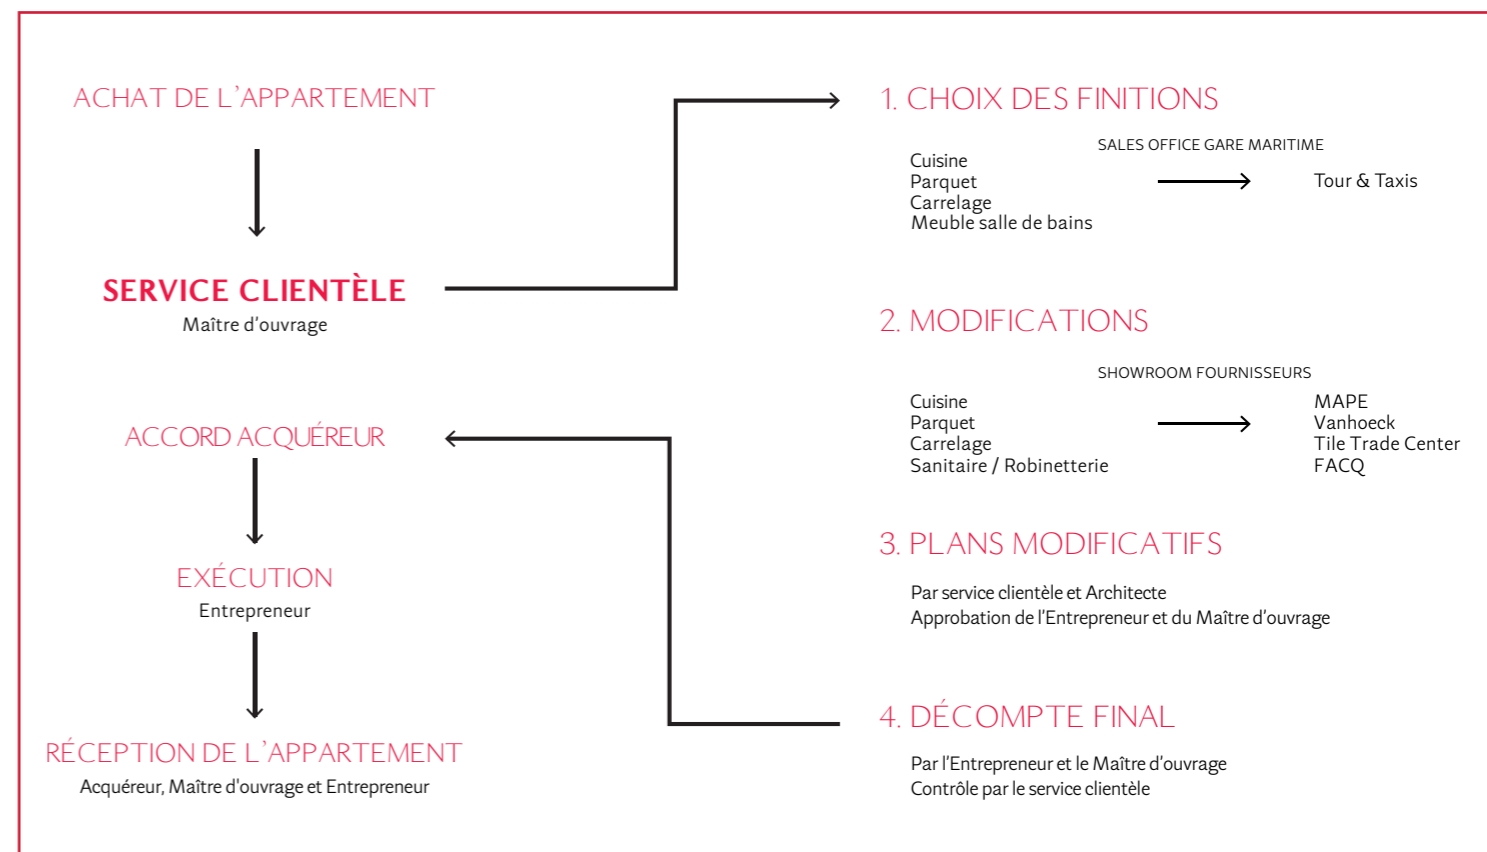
ACHAT DE L'APPARTEMENT

SERVICE CLIENTÈLE
Maître d'ouvrage

ACCORD ACQUÉREUR

EXÉCUTION
Entrepreneur

RÉCEPTION DE L'APPARTEMENT
Acquéreur, Maître d'ouvrage et Entrepreneur

1. CHOIX DES FINITIONS

SALES OFFICE GARE MARITIME

Cuisine
Parquet
Carrelage
Meuble salle de bains

Tour & Taxis

2. MODIFICATIONS

SHOWROOM FOURNISSEURS

Cuisine
Parquet
Carrelage
Sanitaire / Robinetterie

MAPE
Vanhoeck
Tile Trade Center
FACQ

3. PLANS MODIFICATIFS

Par service clientèle et Architecte
Approbation de l'Entrepreneur et du Maître d'ouvrage

4. DÉCOMPTE FINAL

Par l'Entrepreneur et le Maître d'ouvrage
Contrôle par le service clientèle